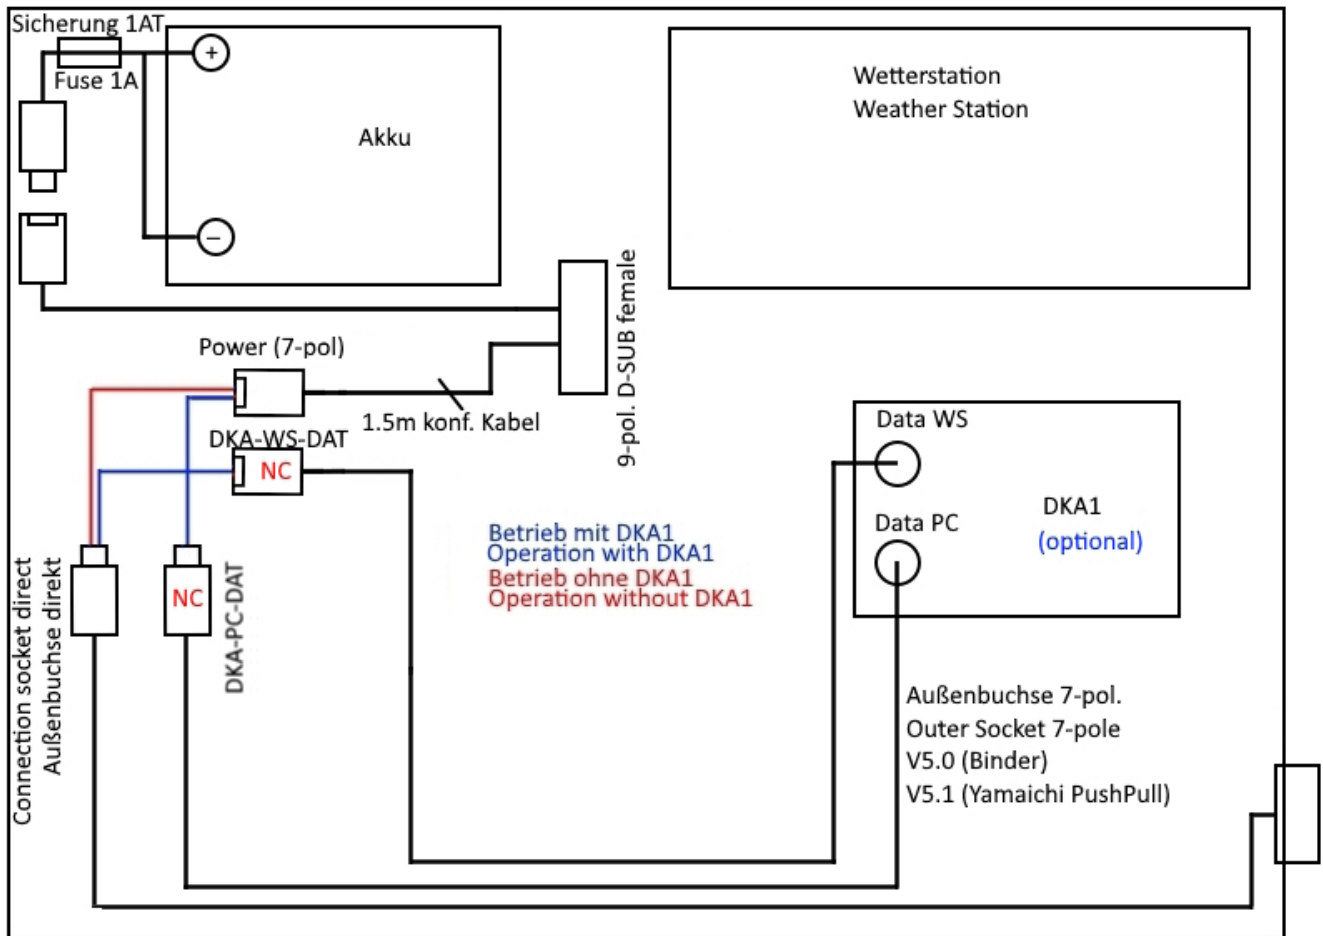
Sicherung 1AT
Fuse 1A
+
Akku
−
Wetterstation
Weather Station
9-pol. D-SUB female
Power (7-pol)
1.5m konf. Kabel
DKA-WS-DAT
NC
Data WS
DKA1
(optional)
Data PC
Betrieb mit DKA1
Operation with DKA1
Betrieb ohne DKA1
Operation without DKA1
NC
DKA-PC-DAT
Connection socket direct
Außenbuchse direkt
Außenbuchse 7-pol.
Outer Socket 7-pole
V5.0 (Binder)
V5.1 (Yamaichi PushPull)